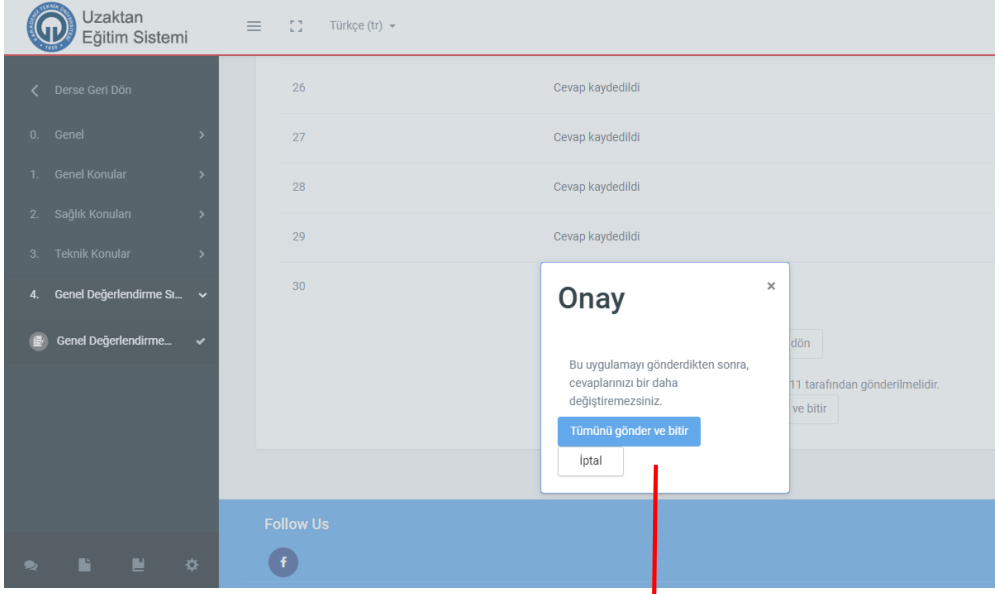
Uzaktan
Eğitim Sistemi

Türkçe (tr)

Derse Geri Dön

0. Genel

1. Genel Konular

2. Sağlık Konuları

3. Teknik Konular

4. Genel Değerlendirme Sı...

Genel Değerlendirme...

| | |
|---|---|
| 26 | Cevap kaydedildi |
| 27 | Cevap kaydedildi |
| 28 | Cevap kaydedildi |
| 29 | Cevap kaydedildi |
| 30 | |

dön

11 tarafından gönderilmelidir.

ve bitir

Onay

×

Bu uygulamayı gönderdikten sonra, cevaplarınızı bir daha değiştiremezsiniz.

Tümünü gönder ve bitir

İptal

Follow Us

f